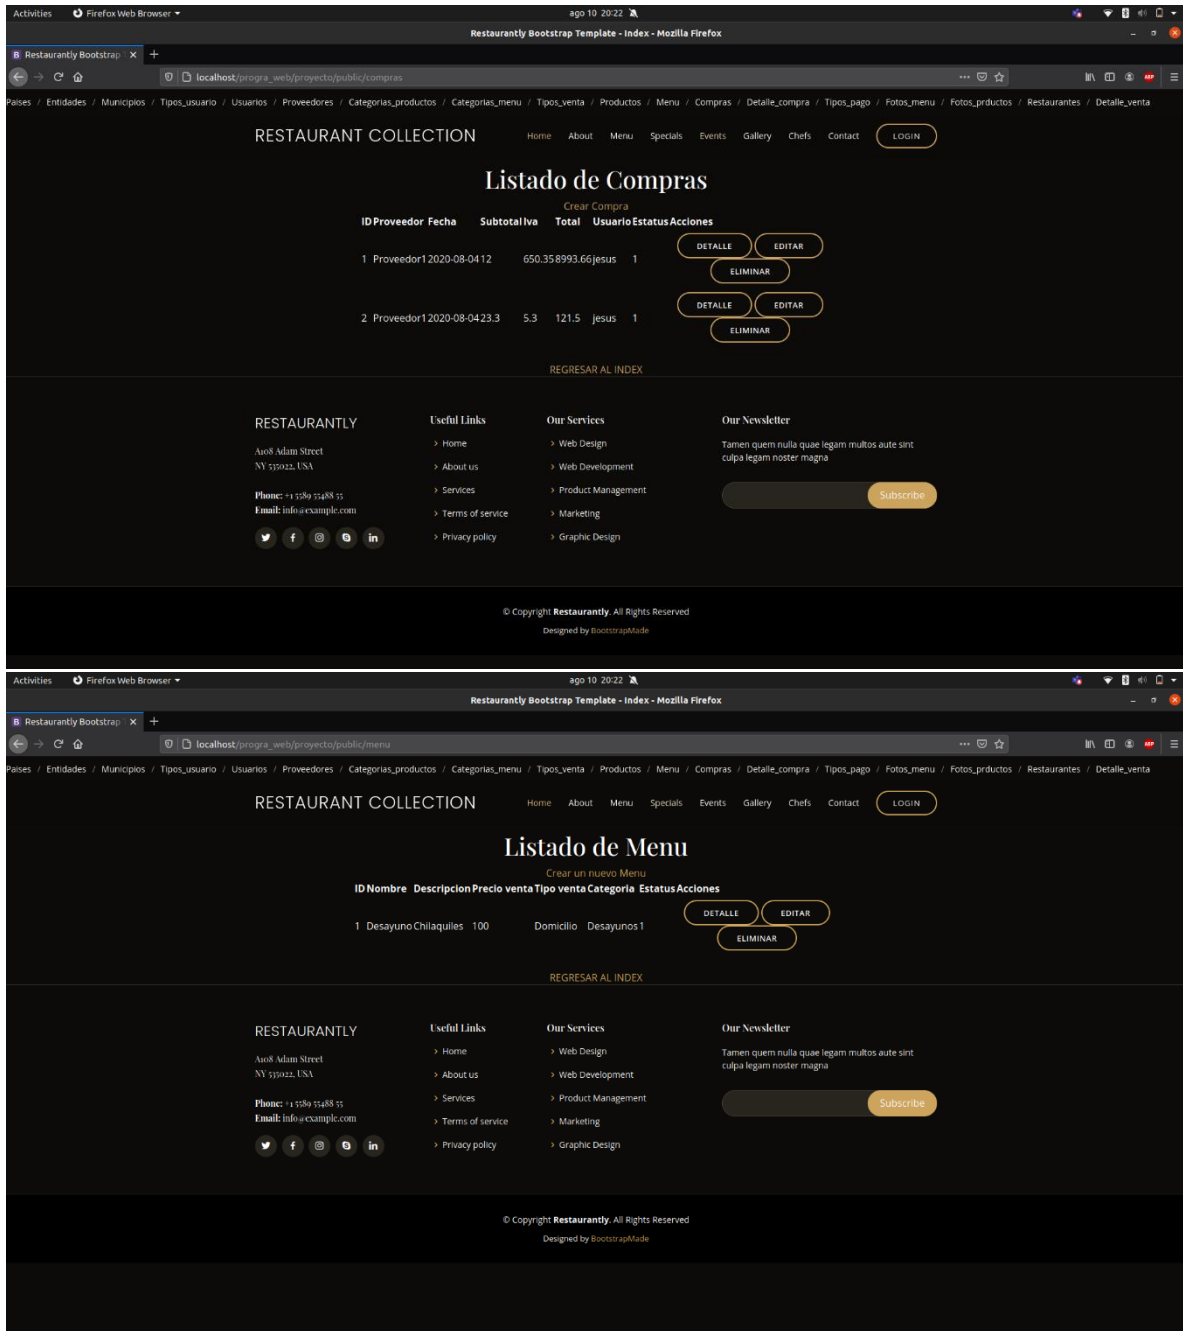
Activities Firefox Web Browser ▾ ago 10 20:22

Restaurantly Bootstrap Template - Index - Mozilla Firefox

Restaurantly Bootstrap ×

localhost/progra_web/proyecto/public/compras

Paises / Entidades / Municipios / Tipos_usuario / Usuarios / Proveedores / Categorias_productos / Categorias_menu / Tipos_venta / Productos / Menu / Compras / Detalle_compra / Tipos_pago / Fotos_menu / Fotos_prductos / Restaurantes / Detalle_venta

RESTAURANT COLLECTION Home About Menu Specials Events Gallery Chefs Contact LOGIN

Listado de Compras

Crear Compra

| ID | Proveedor | Fecha | Subtotal | Iva | Total | Usuario | Estatus | Acciones |
|---|---|---|---|---|---|---|---|---|
| 1 | Proveedor1 | 2020-08-04 | 12 | 650.35 | 8993.66 | jesus | 1 | DETALLE EDITAR ELIMINAR |
| 2 | Proveedor1 | 2020-08-04 | 23.3 | 5.3 | 121.5 | jesus | 1 | DETALLE EDITAR ELIMINAR |

REGRESAR AL INDEX

RESTAURANTLY

A108 Adam Street
NY 535022, USA

Phone: +1 5589 55488 55
Email: info@example.com

Useful Links
> Home
> About us
> Services
> Terms of service
> Privacy policy

Our Services
> Web Design
> Web Development
> Product Management
> Marketing
> Graphic Design

Our Newsletter
Tamen quem nulla quae legam multos aute sint culpa legam noster magna

Subscribe

© Copyright Restaurantly. All Rights Reserved
Designed by BootstrapMade

Activities Firefox Web Browser ▾ ago 10 20:22

Restaurantly Bootstrap Template - Index - Mozilla Firefox

Restaurantly Bootstrap ×

localhost/progra_web/proyecto/public/menu

Paises / Entidades / Municipios / Tipos_usuario / Usuarios / Proveedores / Categorias_productos / Categorias_menu / Tipos_venta / Productos / Menu / Compras / Detalle_compra / Tipos_pago / Fotos_menu / Fotos_prductos / Restaurantes / Detalle_venta

RESTAURANT COLLECTION Home About Menu Specials Events Gallery Chefs Contact LOGIN

Listado de Menu

Crear un nuevo Menu

| ID | Nombre | Descripcion | Precio venta | Tipo venta | Categoria | Estatus | Acciones |
|---|---|---|---|---|---|---|---|
| 1 | Desayuno | Chilaquiles | 100 | Domicilio | Desayunos | 1 | DETALLE EDITAR ELIMINAR |

REGRESAR AL INDEX

RESTAURANTLY

A108 Adam Street
NY 535022, USA

Phone: +1 5589 55488 55
Email: info@example.com

Useful Links
> Home
> About us
> Services
> Terms of service
> Privacy policy

Our Services
> Web Design
> Web Development
> Product Management
> Marketing
> Graphic Design

Our Newsletter
Tamen quem nulla quae legam multos aute sint culpa legam noster magna

Subscribe

© Copyright Restaurantly. All Rights Reserved
Designed by BootstrapMade